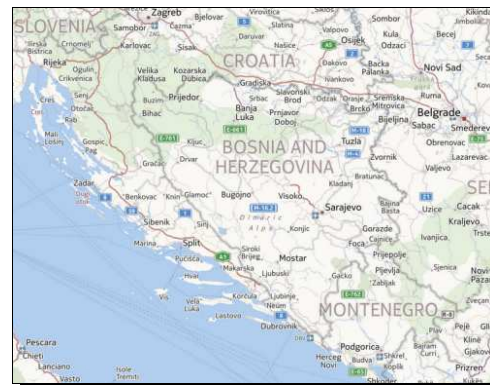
SLOVENIA
Zagreb
Bjelovar
Virovitica
Sombor
Kikinda
Samobor
Čarma
Daruvar
Slatina
Valpovo
Osijek
Kula
Bečej
Ilirska Bistrica
Črnomelj
Karlovac
Sisak
Našice
Odžaci
Rijeka
Ogulin
Velika Kladuša
Kozarska Dubica
CROATIA
Đakovo
Bačka Palanka
Novi Sad
Crikvenica
Gradiška
Vinkovci
Cres
Otočac
Buzim
Prijedor
Srbac
Slavonski Brod
Odžak
Orašje
Sremska Mitrovica
Ruma
Rab
Bihać
Banja Luka
Prnjavor
Brčko
Bijeljina
Belgrade
Lošinj
Gospić
Ključ
Doboj
Šabac
Smederevo
Pag
Drvar
Tuzla
Obrenovac
Gračac
BOSNIA AND
Zvornik
Lazarevac
Zadar
HERZEGOVINA
Valjevo
Bratunac
Biograd na Moru
Benkovac
Knin
Glamoč
Bugojno
Visoko
Kladanj
SE
Šibenik
Sinj
Dinaric Alps
Sarajevo
Bajina Bašta
Užice
Čačak
Kraljevo
Konjic
Goražde
Marina
Split
Široki Brijeg
Foča
Čajniče
Ivanjica
Trste
Pučišća
Makarska
Mostar
Prijepolje
Ljubuški
Gacko
Pljevlja
Sjenica
Novi Pazar
Hvar
Zabljak
Vela Luka
Korčula
Ljubinje
Neum
Lastovo
MONTENEGRO
Dubrovnik
Peć
Pescara
Podgorica
Klina
Chieti
Herceg Novi
Budva
Bar
Gjakov
Lanciano
Isole Tremiti
Prizren
Vasto
Shkoder